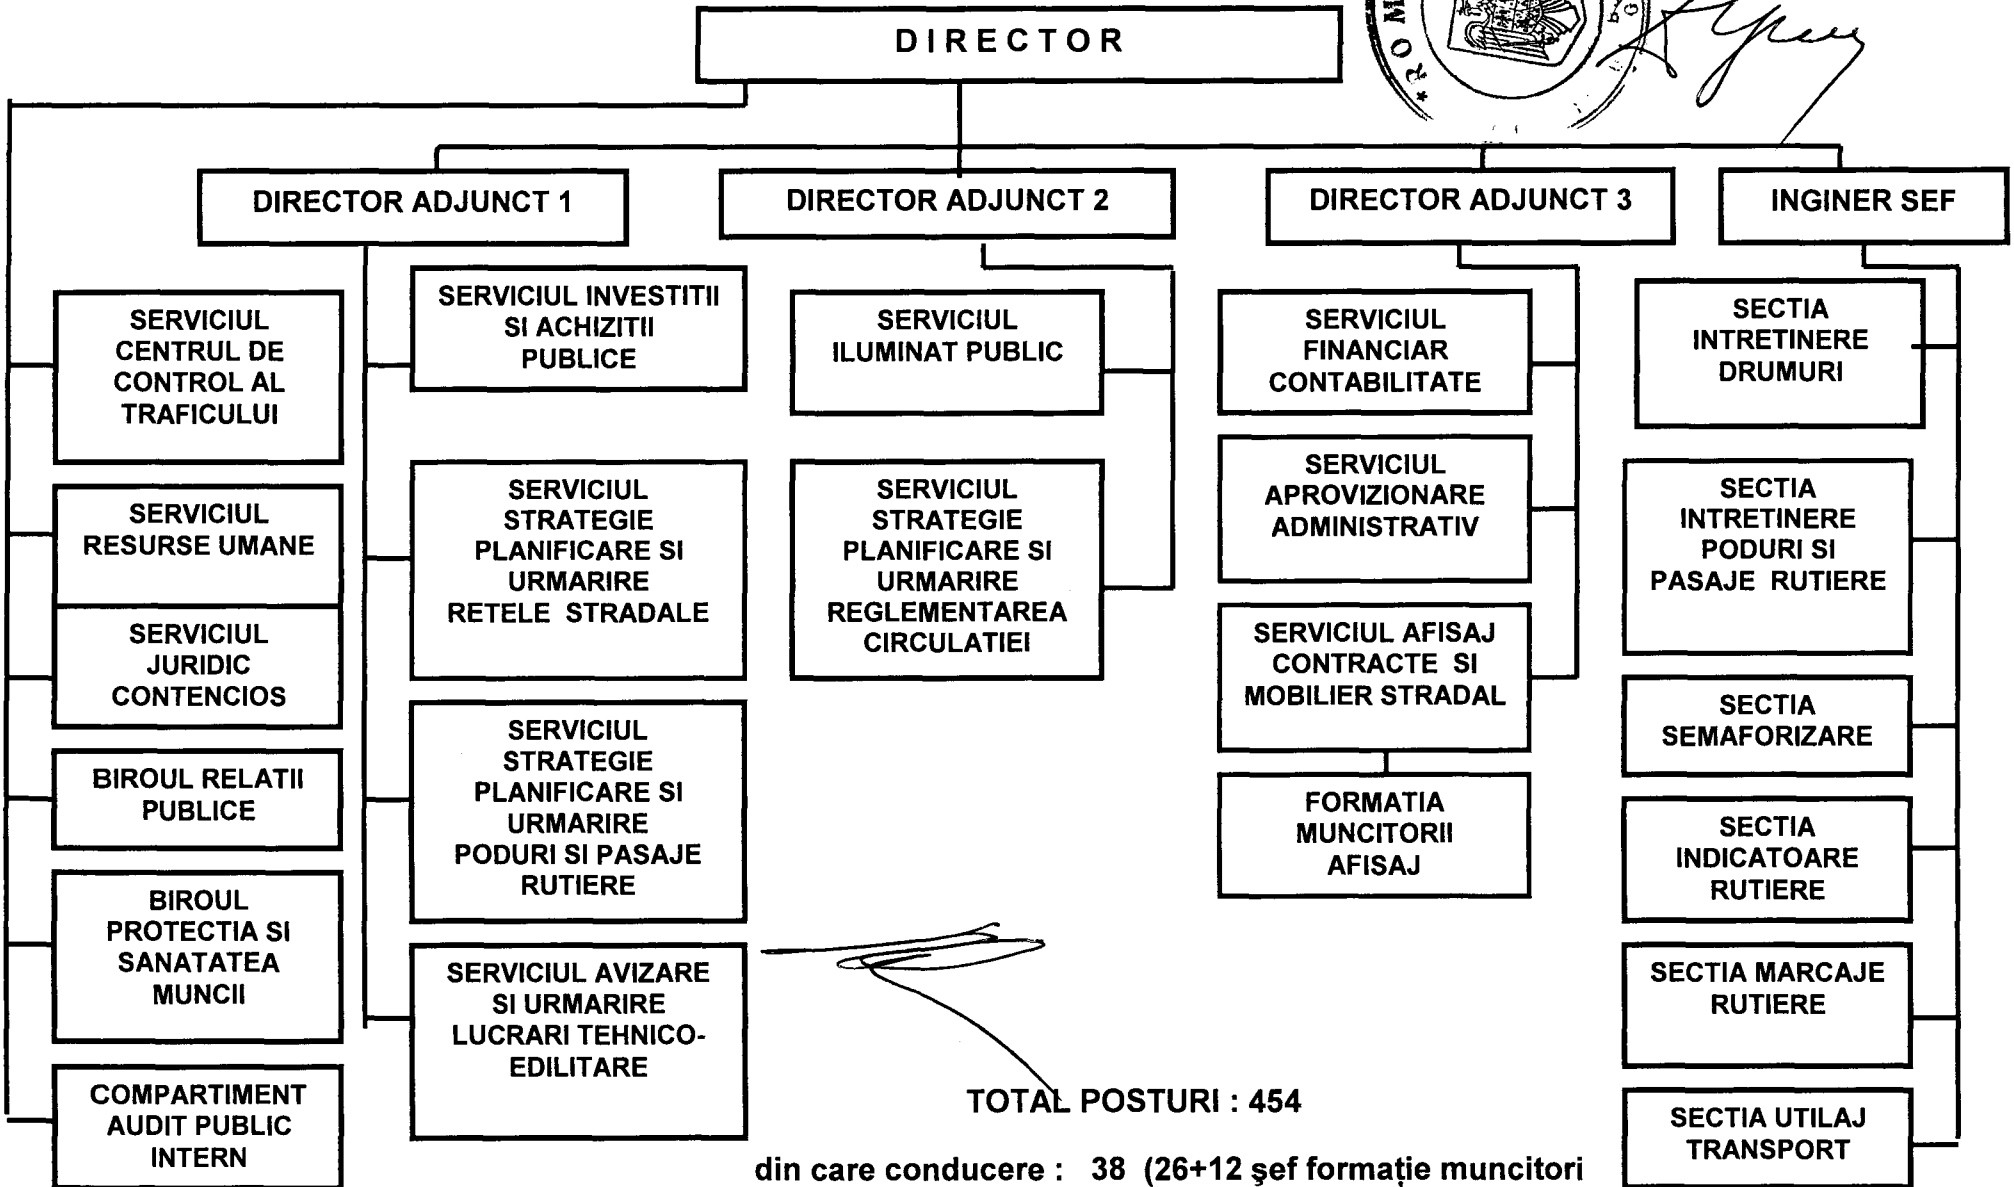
DIRECTOR

DIRECTOR ADJUNCT 1

DIRECTOR ADJUNCT 2

DIRECTOR ADJUNCT 3

INGINER SEF

SERVICIUL CENTRUL DE CONTROL AL TRAFICULUI

SERVICIUL RESURSE UMANE

SERVICIUL JURIDIC CONTENCIOS

BIROUL RELATII PUBLICE

BIROUL PROTECTIA SI SANATATEA MUNCII

COMPARTIMENT AUDIT PUBLIC INTERN

SERVICIUL INVESTITII SI ACHIZITII PUBLICE

SERVICIUL STRATEGIE PLANIFICARE SI URMARIRE RETELE STRADALE

SERVICIUL STRATEGIE PLANIFICARE SI URMARIRE PODURI SI PASAJE RUTIERE

SERVICIUL AVIZARE SI URMARIRE LUCRARI TEHNICO-EDILITARE

SERVICIUL ILUMINAT PUBLIC

SERVICIUL STRATEGIE PLANIFICARE SI URMARIRE REGLEMENTAREA CIRCULATIEI

SERVICIUL FINANCIAR CONTABILITATE

SERVICIUL APROVIZIONARE ADMINISTRATIV

SERVICIUL AFISAJ CONTRACTE SI MOBILIER STRADAL

FORMATIA MUNCITORII AFISAJ

SECTIA INTRETINERE DRUMURI

SECTIA INTRETINERE PODURI SI PASAJE RUTIERE

SECTIA SEMAFORIZARE

SECTIA INDICATOARE RUTIERE

SECTIA MARCAJE RUTIERE

SECTIA UTILAJ TRANSPORT

TOTAL POSTURI : 454

din care conducere : 38 (26+12 şef formaţie muncitori